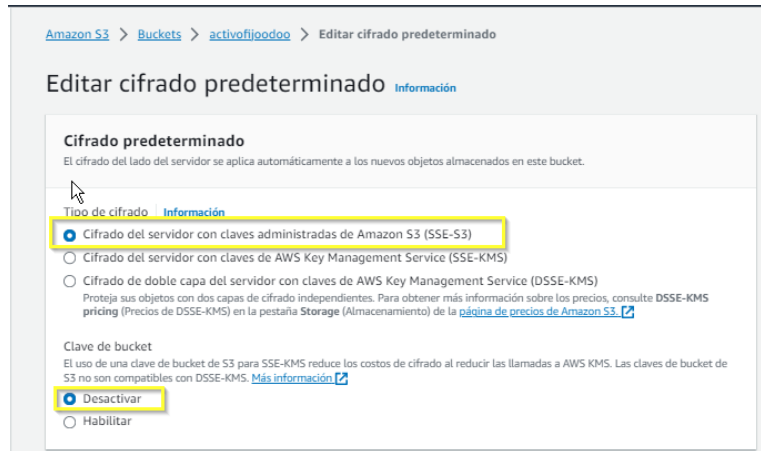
Amazon S3 > Buckets > activofijoodoo > Editar cifrado predeterminado

Editar cifrado predeterminado Información

Cifrado predeterminado
El cifrado del lado del servidor se aplica automáticamente a los nuevos objetos almacenados en este bucket.

Tipo de cifrado | Información

Cifrado del servidor con claves administradas de Amazon S3 (SSE-S3)

Cifrado del servidor con claves de AWS Key Management Service (SSE-KMS)

Cifrado de doble capa del servidor con claves de AWS Key Management Service (DSSE-KMS)
Proteja sus objetos con dos capas de cifrado independientes. Para obtener más información sobre los precios, consulte DSSE-KMS pricing (Precios de DSSE-KMS) en la pestaña Storage (Almacenamiento) de la página de precios de Amazon S3.

Clave de bucket
El uso de una clave de bucket de S3 para SSE-KMS reduce los costos de cifrado al reducir las llamadas a AWS KMS. Las claves de bucket de S3 no son compatibles con DSSE-KMS. Más información

Desactivar

Habilitar